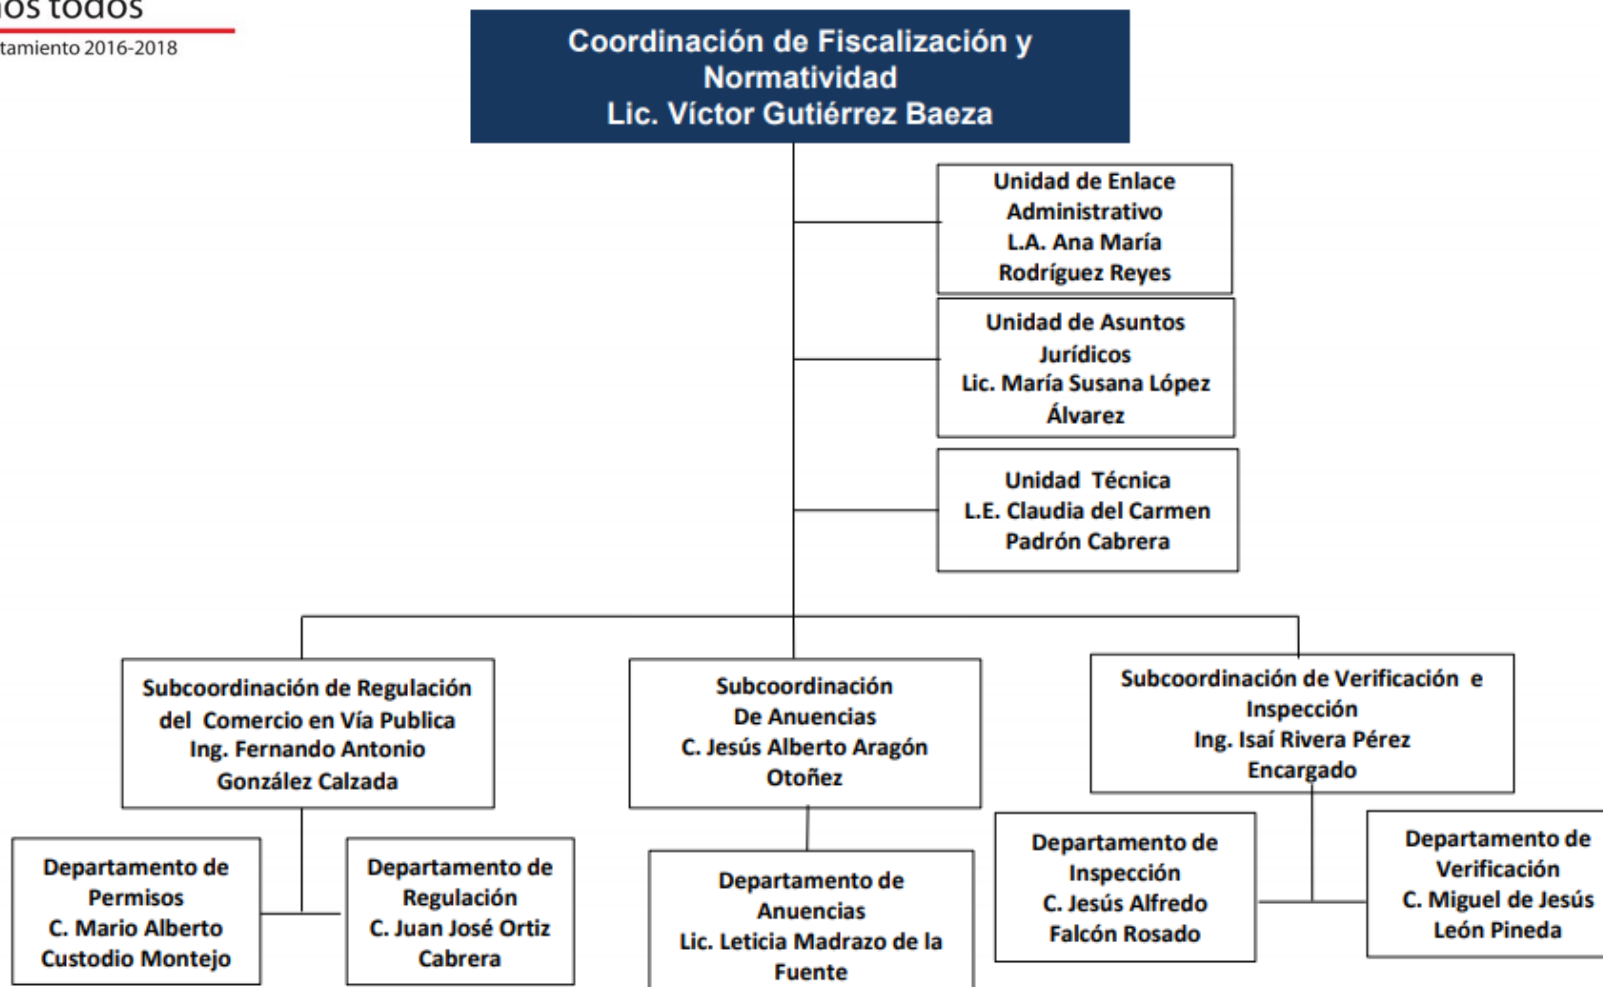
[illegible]os todos
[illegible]tamiento 2016-2018

Coordinación de Fiscalización y Normatividad
Lic. Víctor Gutiérrez Baeza

Unidad de Enlace Administrativo
L.A. Ana María Rodríguez Reyes

Unidad de Asuntos Jurídicos
Lic. María Susana López Álvarez

Unidad Técnica
L.E. Claudia del Carmen Padrón Cabrera

Subcoordinación de Regulación del Comercio en Vía Publica
Ing. Fernando Antonio González Calzada

Subcoordinación De Anuencias
C. Jesús Alberto Aragón Otoñez

Subcoordinación de Verificación e Inspección
Ing. Isaí Rivera Pérez
Encargado

Departamento de Permisos
C. Mario Alberto Custodio Montejo

Departamento de Regulación
C. Juan José Ortiz Cabrera

Departamento de Anuencias
Lic. Leticia Madrazo de la Fuente

Departamento de Inspección
C. Jesús Alfredo Falcón Rosado

Departamento de Verificación
C. Miguel de Jesús León Pineda